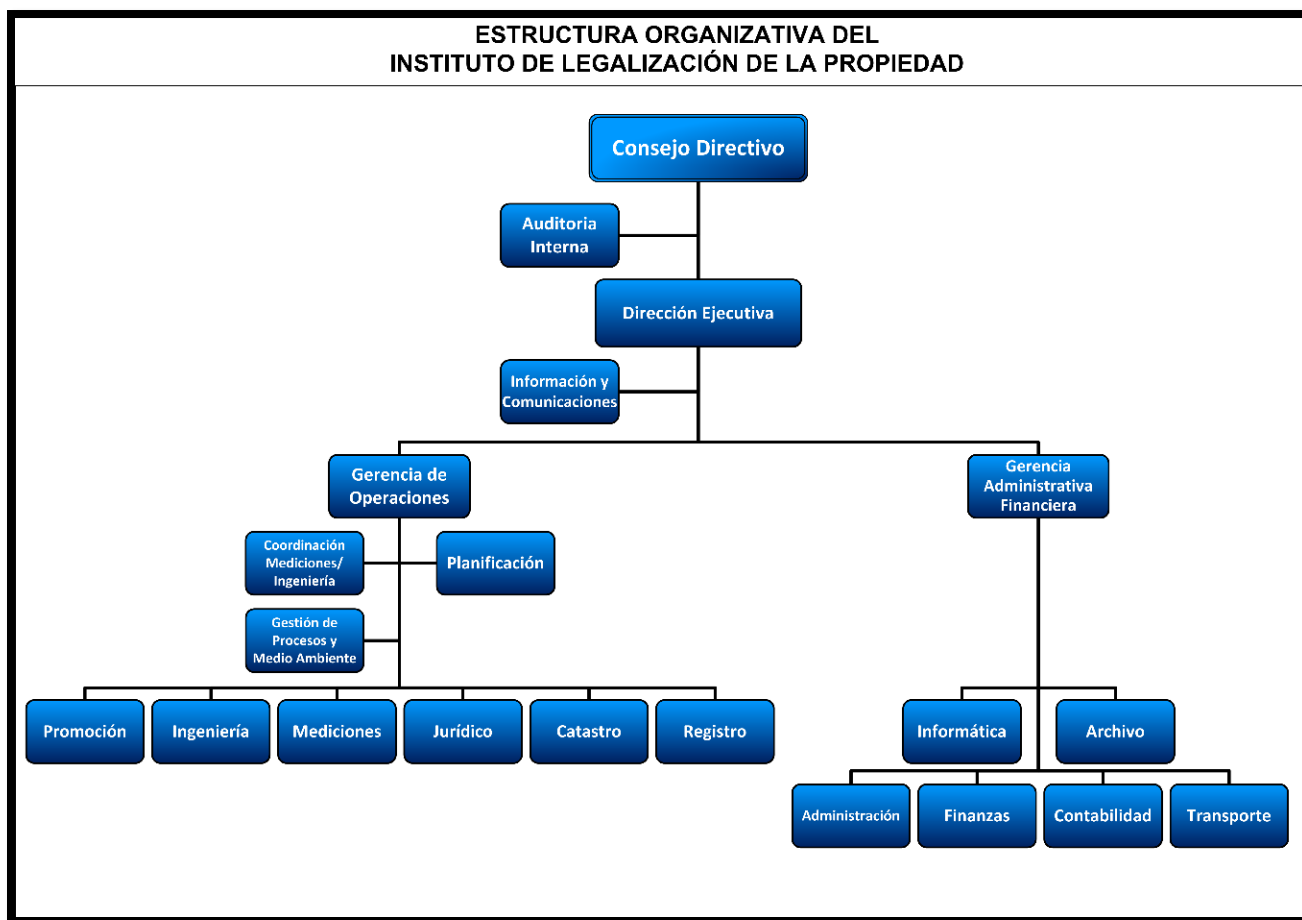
ESTRUCTURA ORGANIZATIVA DEL
INSTITUTO DE LEGALIZACIÓN DE LA PROPIEDAD

Consejo Directivo

Auditoria Interna

Dirección Ejecutiva

Información y Comunicaciones

Gerencia de Operaciones

Gerencia Administrativa Financiera

Coordinación Mediciones/ Ingeniería

Planificación

Gestión de Procesos y Medio Ambiente

Promoción

Ingeniería

Mediciones

Jurídico

Catastro

Registro

Informática

Archivo

Administración

Finanzas

Contabilidad

Transporte